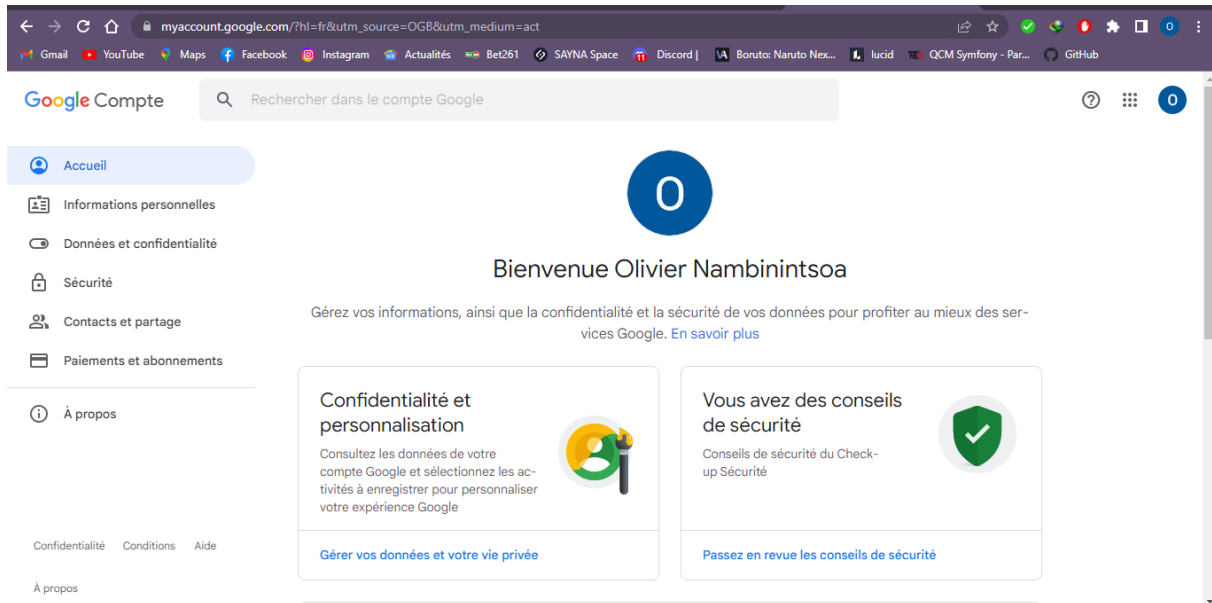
myaccount.google.com/?hl=fr&utm_source=OGB&utm_medium=act

Gmail YouTube Maps Facebook Instagram Actualités Bet261 SAYNA Space Discord | Boruto: Naruto Nex... lucid QCM Symfony - Par... GitHub

Google Compte

Rechercher dans le compte Google

O

Accueil
Informations personnelles
Données et confidentialité
Sécurité
Contacts et partage
Paiements et abonnements
À propos

O

Bienvenue Olivier Nambinintsoa

Gérez vos informations, ainsi que la confidentialité et la sécurité de vos données pour profiter au mieux des services Google. En savoir plus

Confidentialité et personnalisation

Consultez les données de votre compte Google et sélectionnez les activités à enregistrer pour personnaliser votre expérience Google

Gérer vos données et votre vie privée

Vous avez des conseils de sécurité

Conseils de sécurité du Check-up Sécurité

Passez en revue les conseils de sécurité

Confidentialité Conditions Aide

À propos